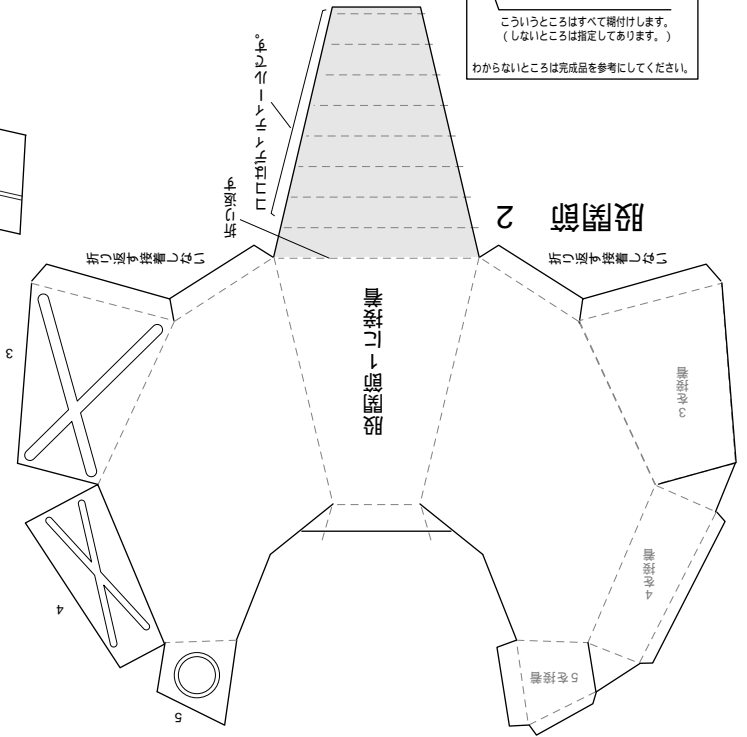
こういうところはすべて糊付けします。
（しないところは指定してあります。）

わからないところは完成品を参考にしてください。

ここはコロコロにします。

折り込む

股関節 2

折り返す接着しない

折り返す接着しない

股関節1に接着

3

3を接着

4

4を接着

5

5を接着